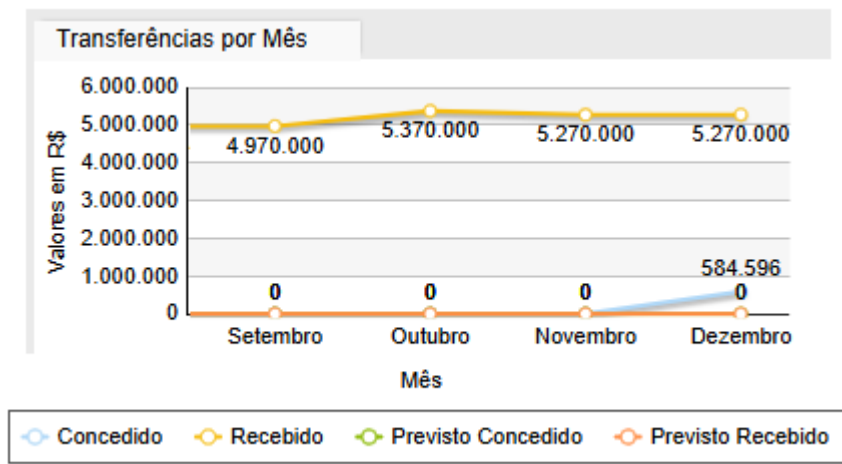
Transferências por Mês

6.000.000
5.000.000
4.000.000
3.000.000
2.000.000
1.000.000
0

Valores em R$

4.970.000
5.370.000
5.270.000
5.270.000
584.596
0
0
0
0

Setembro
Outubro
Novembro
Dezembro

Mês

Concedido
Recebido
Previsto Concedido
Previsto Recebido